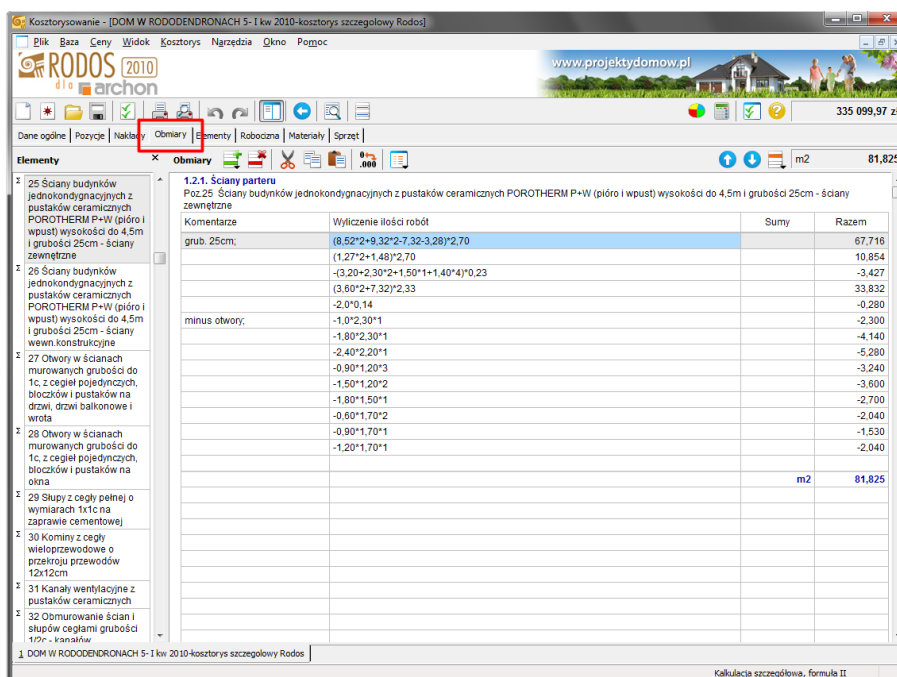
Kosztorysowanie - [DOM W RODODENDRONACH 5- I kw 2010-kosztorys szczegolowy Rodos]

Plik Baza Ceny Widok Kosztorys Narzędzia Okno Pomoc

RODOS 2010 dla archon

www.projektydomow.pl

335 099,97 zł

Dane ogólne | Pozycje | Nakłady | Obmiary | Elementy | Robocizna | Materiały | Sprzęt

Elementy

Obmiary

m2 81,825

25 Ściany budynków jednokondygnacyjnych z pustaków ceramicznych POROTHERM P+W (pióro i wpust) wysokości do 4,5m i grubości 25cm - ściany zewnętrzne

26 Ściany budynków jednokondygnacyjnych z pustaków ceramicznych POROTHERM P+W (pióro i wpust) wysokości do 4,5m i grubości 25cm - ściany wewn.konstrukcyjne

27 Otwory w ścianach murowanych grubości do 1c, z cegieł pojedynczych, bloczków i pustaków na drzwi, drzwi balkonowe i wrota

28 Otwory w ścianach murowanych grubości do 1c, z cegieł pojedynczych, bloczków i pustaków na okna

29 Słupy z cegły pełnej o wymiarach 1x1c na zaprawie cementowej

30 Kominy z cegły wieloprzewodowe o przekroju przewodów 12x12cm

31 Kanały wentylacyjne z pustaków ceramicznych

32 Obmurowanie ścian i słupów cegłami grubości 1/2c - kanałów

1.2.1. Ściany parteru
Poz.25 Ściany budynków jednokondygnacyjnych z pustaków ceramicznych POROTHERM P+W (pióro i wpust) wysokości do 4,5m i grubości 25cm - ściany zewnętrzne

| Komentarze | Wyliczenie ilości robót | Sumy | Razem |
|---|---|---|---|
| grub. 25cm; | (8,52*2+9,32*2-7,32-3,28)*2,70 | | 67,716 |
| | (1,27*2+1,48)*2,70 | | 10,854 |
| | -(3,20+2,30*2+1,50*1+1,40*4)*0,23 | | -3,427 |
| | (3,60*2+7,32)*2,33 | | 33,832 |
| | -2,0*0,14 | | -0,280 |
| minus otwory; | -1,0*2,30*1 | | -2,300 |
| | -1,80*2,30*1 | | -4,140 |
| | -2,40*2,20*1 | | -5,280 |
| | -0,90*1,20*3 | | -3,240 |
| | -1,50*1,20*2 | | -3,600 |
| | -1,80*1,50*1 | | -2,700 |
| | -0,60*1,70*2 | | -2,040 |
| | -0,90*1,70*1 | | -1,530 |
| | -1,20*1,70*1 | | -2,040 |
| | | m2 | 81,825 |

1 DOM W RODODENDRONACH 5- I kw 2010-kosztorys szczegolowy Rodos

Kalkulacja szczegółowa, formuła II